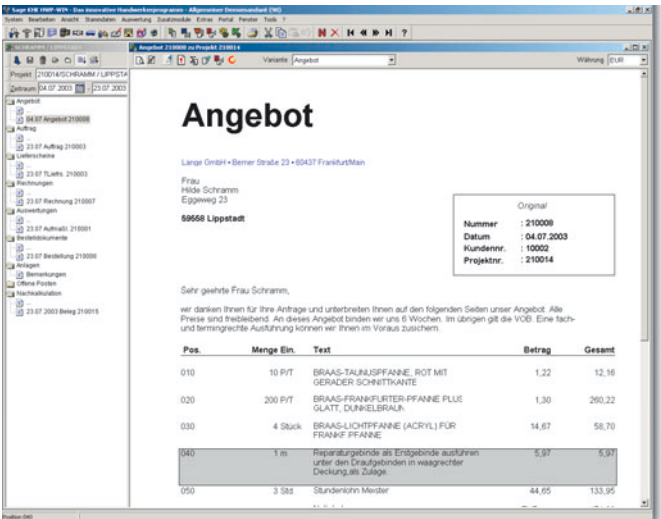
Sage KHK HWP-WIN - Das innovative Handwerkerprogramm - Allgemeiner Demomandant (90)

System Bearbeiten Ansicht Stammdaten Auswertung Zusatzmodule Extras Portal Fenster Tools ?

Projekt 210014/SCHRAMM / LIPPSTA

Zeitraum 04.07.2003 - 23.07.2003

Angebot
04.07 Angebot 210008
Auftrag
23.07 Auftrag 210003
Lieferscheine
23.07 TLiefrs. 210003
Rechnungen
23.07 Rechnung 210007
Auswertungen
23.07 Aufmaß: 210001
Bestelldokumente
23.07 Bestellung 210000
Anlagen
Bemerkungen
Offene Posten
Nachkalkulation
23.07.2003 Beleg 210015

Angebot 210008 zu Projekt 210014

Variante Angebot

Währung EUR

Angebot

Lange GmbH • Berner Straße 23 • 60437 Frankfurt/Main

Frau
Hilde Schramm
Eggeweg 23

59558 Lippstadt

Original
| Nummer | : 210008 |
|---|---|
| Datum | : 04.07.2003 |
| Kundennr. | : 10002 |
| Projektnr. | : 210014 |

Sehr geehrte Frau Schramm,

wir danken Ihnen für Ihre Anfrage und unterbreiten Ihnen auf den folgenden Seiten unser Angebot. Alle Preise sind freibleibend. An dieses Angebot binden wir uns 6 Wochen. Im übrigen gilt die VOB. Eine fach- und termingrechte Ausführung können wir Ihnen im Voraus zusichern.

| Pos. | Menge Ein. | Text | Betrag | Gesamt |
|---|---|---|---|---|
| 010 | 10 P/T | BRAAS-TAUNUSPFANNE, ROT MIT GERADER SCHNITTKANTE | 1,22 | 12,16 |
| 020 | 200 P/T | BRAAS-FRANKFURTER-PFANNE PLUS GLATT, DUNKELBRAUN | 1,30 | 260,22 |
| 030 | 4 Stück | BRAAS-LICHTPFANNE (ACRYL) FÜR FRANKF PFANNE | 14,67 | 58,70 |
| 040 | 1 m | Reparaturgebinde als Endgebinde ausführen unter den Draufgebinden in waagrechter Deckung,als Zulage | 5,97 | 5,97 |
| 050 | 3 Std. | Stundenlohn Meister | 44,65 | 133,95 |

Position 040